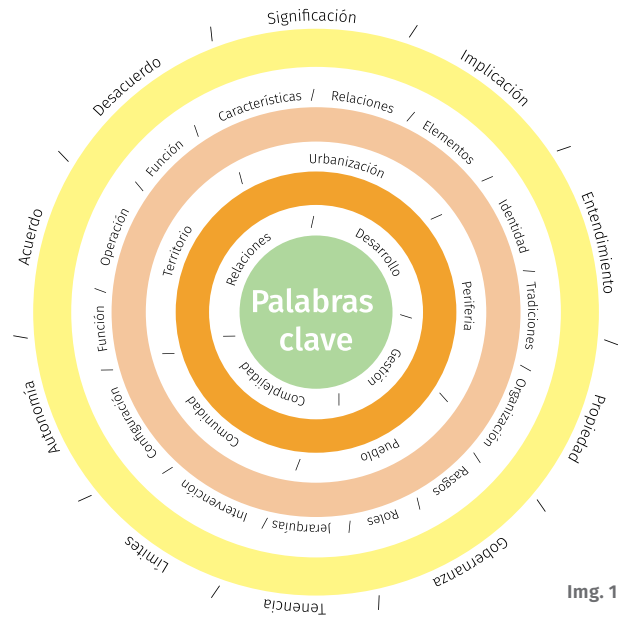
Palabras clave

Relaciones
Desarrollo
Gestión
Complejidad

Urbanización
Periferia
Pueblo
Comunidad
Territorio

Características
Relaciones
Elementos
Identidad
Tradiciones
Organización
Rasgos
Roles
Jerarquías
Intervención
Configuración
Función
Operación
Función

Significación
Implicación
Entendimiento
Propiedad
Gobernanza
Tenencia
Límites
Autonomía
Acuerdo
Desacuerdo

Img. 1